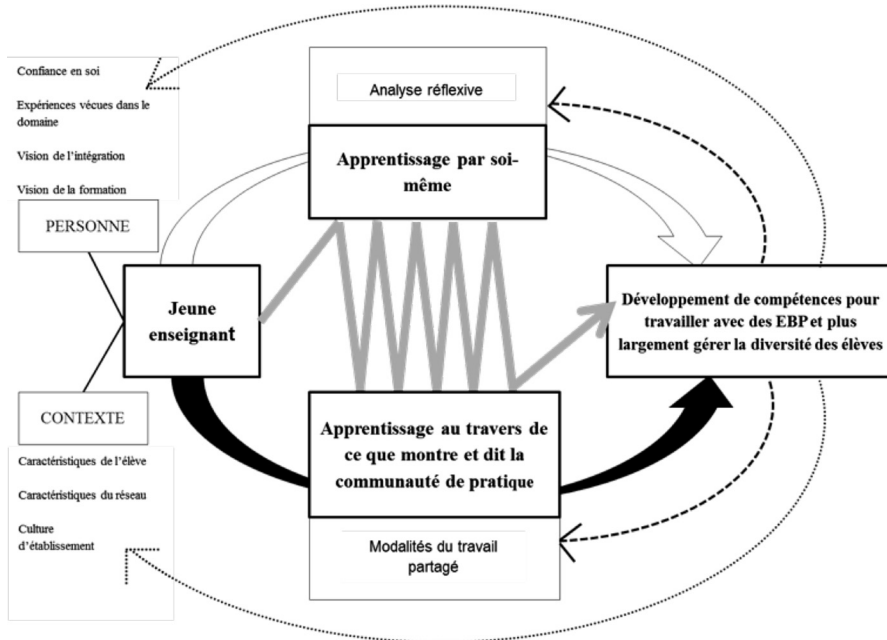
Confiance en soi

Expériences vécues dans le domaine

Vision de l'intégration

Vision de la formation

PERSONNE

Analyse réflexive

Apprentissage par soi-même

Jeune enseignant

Développement de compétences pour travailler avec des EBP et plus largement gérer la diversité des élèves

CONTEXTE

Caractéristiques de l'élève

Caractéristiques du réseau

Culture d'établissement

Apprentissage au travers de ce que montre et dit la communauté de pratique

Modalités du travail partagé